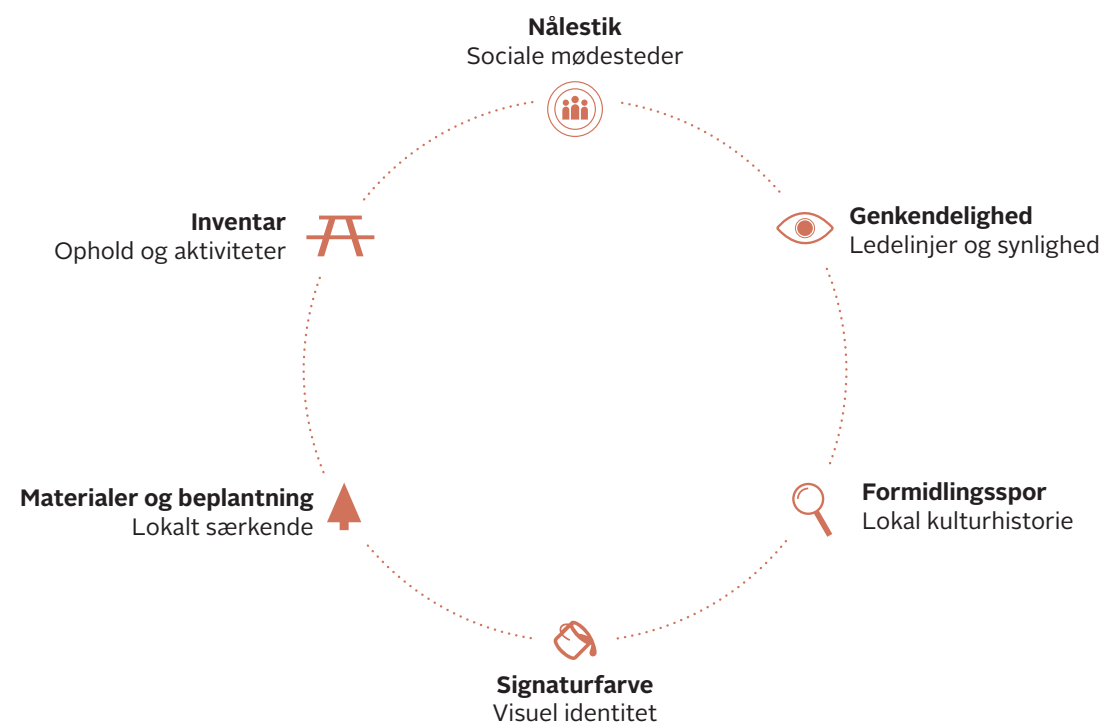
**Nålestik**
Sociale mødesteder

**Genkendelighed**
Ledelinjer og synlighed

**Formidlingsspor**
Lokal kulturhistorie

**Signaturfarve**
Visuel identitet

**Materialer og beplantning**
Lokalt særkende

**Inventar**
Ophold og aktiviteter